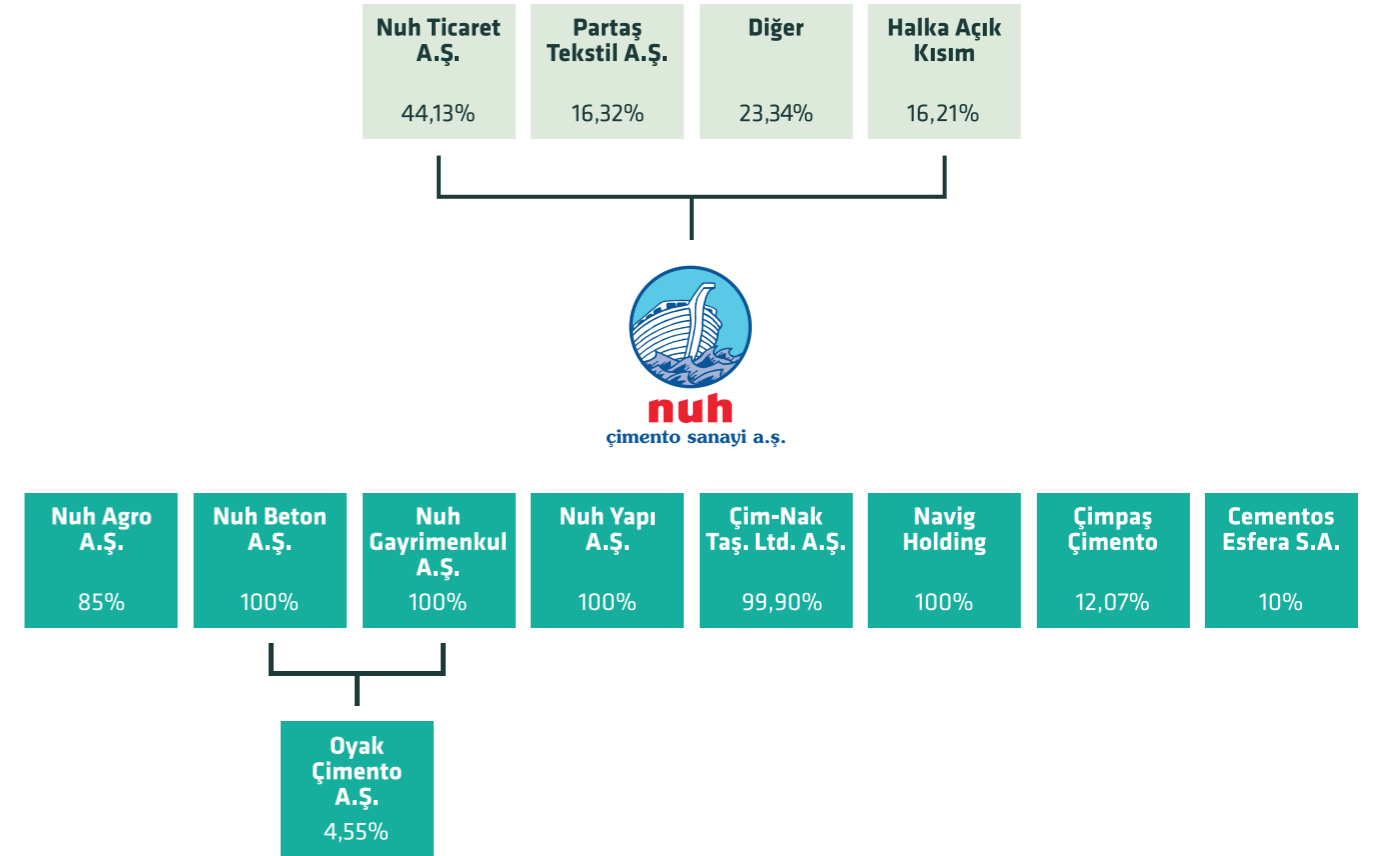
Nuh Ticaret A.Ş.
44,13%

Partaş Tekstil A.Ş.
16,32%

Diğer
23,34%

Halka Açık Kısım
16,21%

nuh
çimento sanayi a.ş.

Nuh Agro A.Ş.
85%

Nuh Beton A.Ş.
100%

Nuh Gayrimenkul A.Ş.
100%

Nuh Yapı A.Ş.
100%

Çim-Nak Taş. Ltd. A.Ş.
99,90%

Navig Holding
100%

Çimpaş Çimento
12,07%

Cementos Esfera S.A.
10%

Oyak Çimento A.Ş.
4,55%